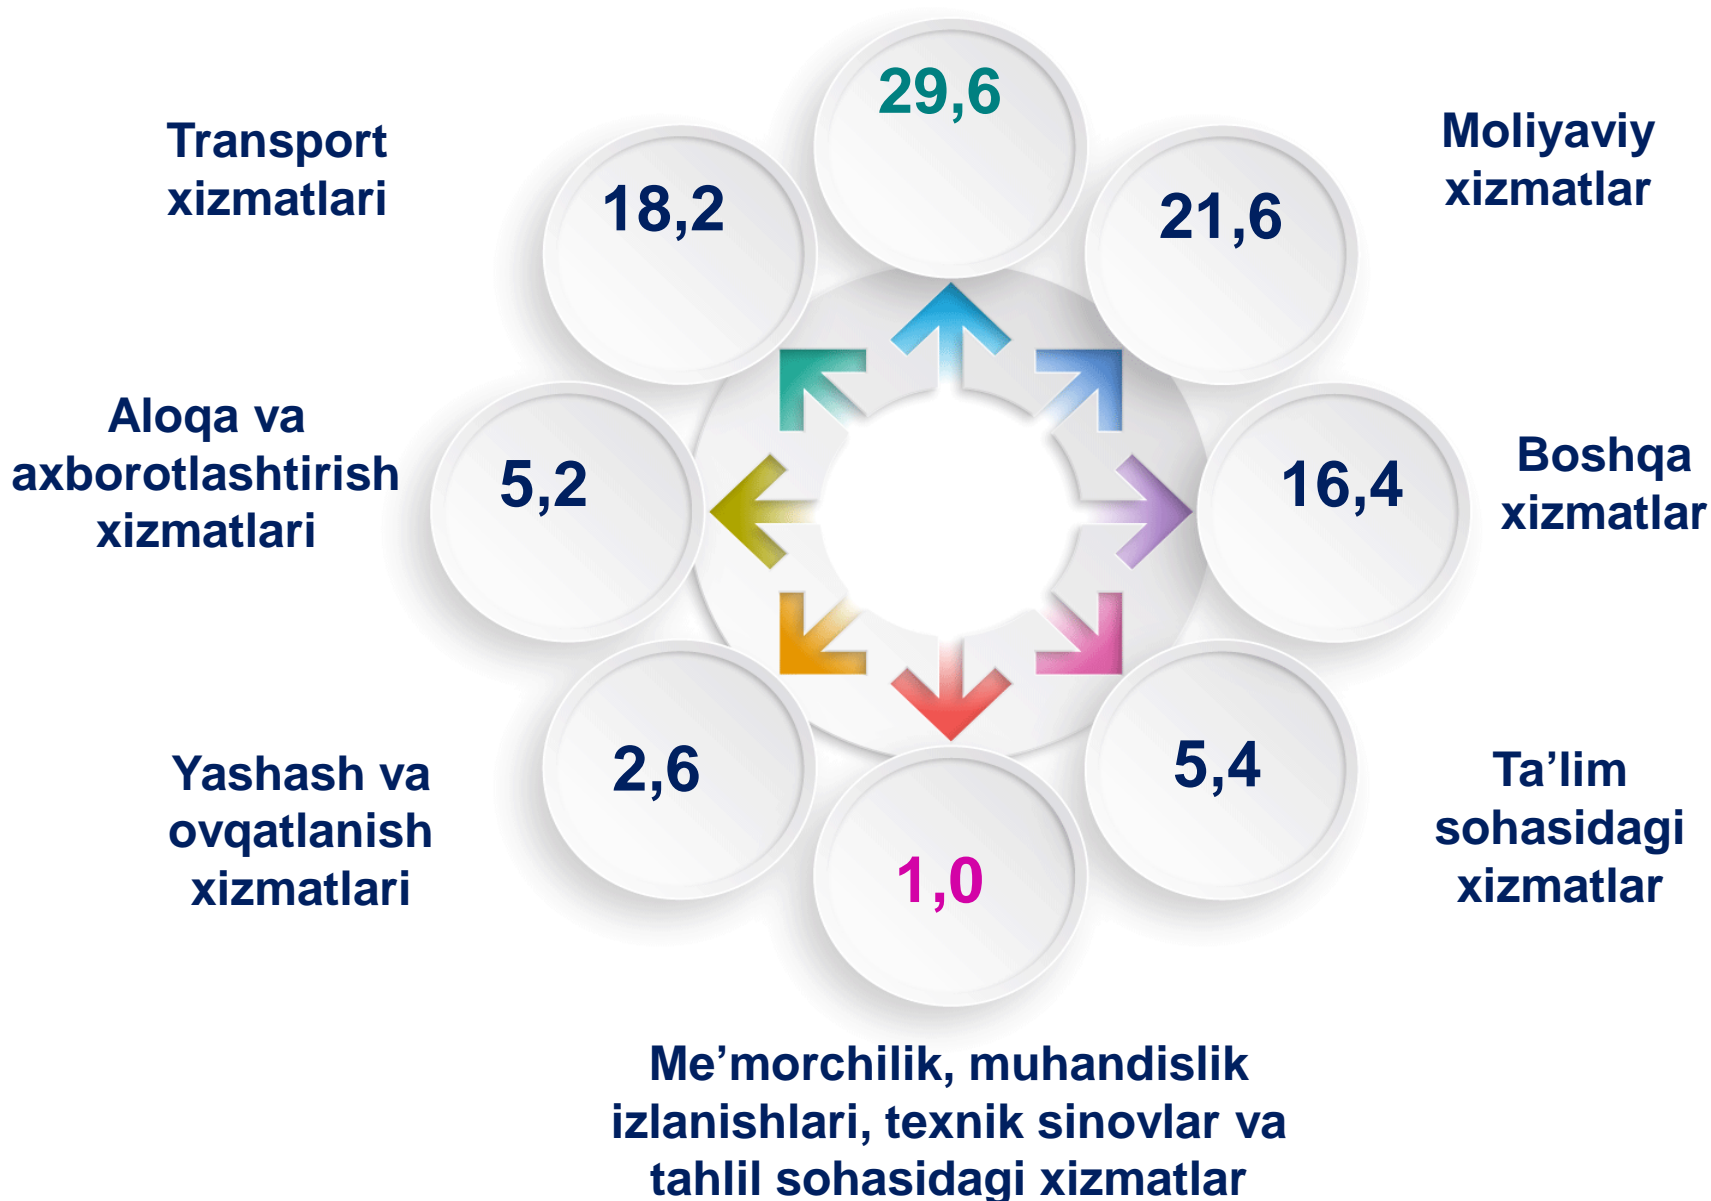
29,6

Transport xizmatlari

18,2

Moliyaviy xizmatlar

21,6

Aloqa va axborotlashtirish xizmatlari

5,2

Boshqa xizmatlar

16,4

Yashash va ovqatlanish xizmatlari

2,6

5,4

Ta’lim sohasidagi xizmatlar

1,0

Me’morchilik, muhandislik izlanishlari, texnik sinovlar va tahlil sohasidagi xizmatlar